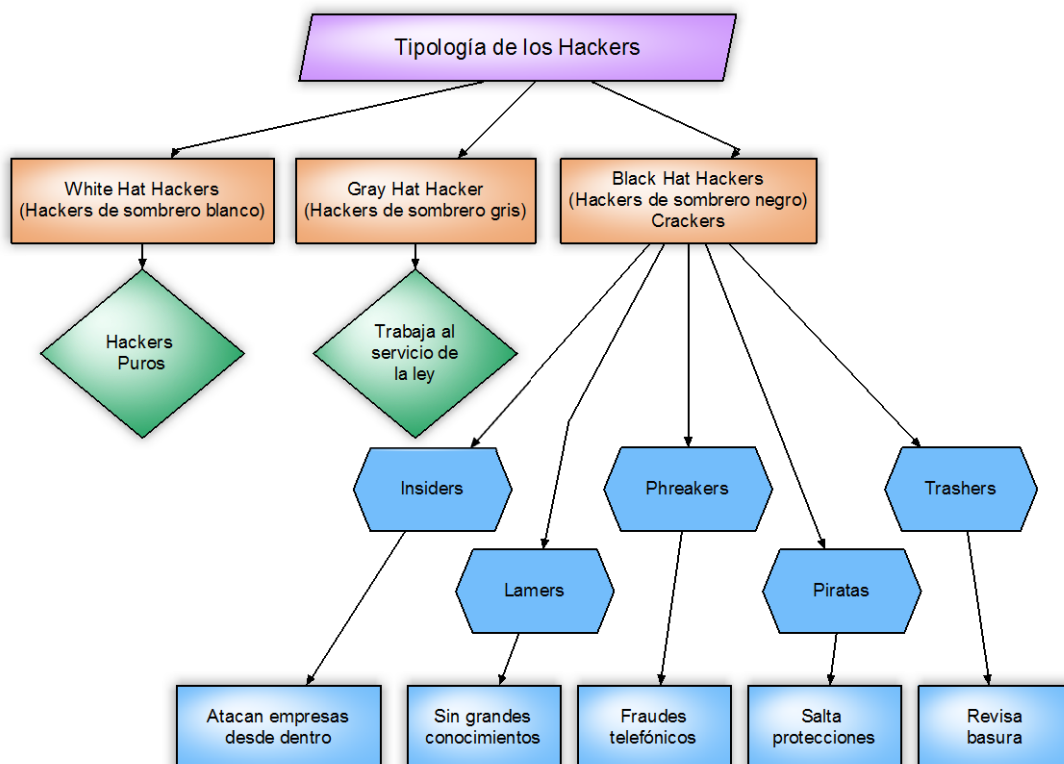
Tipología de los Hackers

White Hat Hackers
(Hackers de sombrero blanco)

Gray Hat Hacker
(Hackers de sombrero gris)

Black Hat Hackers
(Hackers de sombrero negro)
Crackers

Hackers
Puros

Trabaja al
servicio de
la ley

Insiders

Phreakers

Trashers

Lamers

Piratas

Atacan empresas
desde dentro

Sin grandes
conocimientos

Fraudes
telefónicos

Salta
protecciones

Revisa
basura